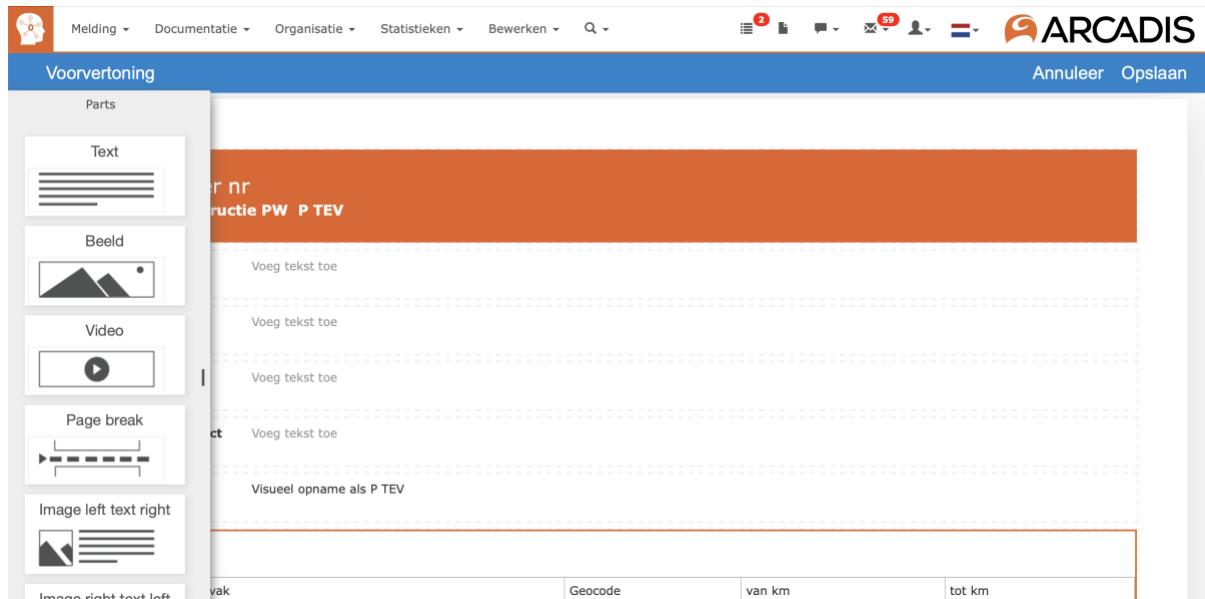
Melding ▾ Documentatie ▾ Organisatie ▾ Statistieken ▾ Bewerken ▾ Q ▾

2 59

ARCADIS

Voorvertoning

Annuleer Opslaan

Parts

Text

Beeld

Video

Page break

Image left text right

Image right text left

er nr
ructie PW P TEV

Voeg tekst toe

Voeg tekst toe

Voeg tekst toe

ct Voeg tekst toe

Visueel opname als P TEV

| vak | Geocode | van km | tot km |
|---|---|---|---|